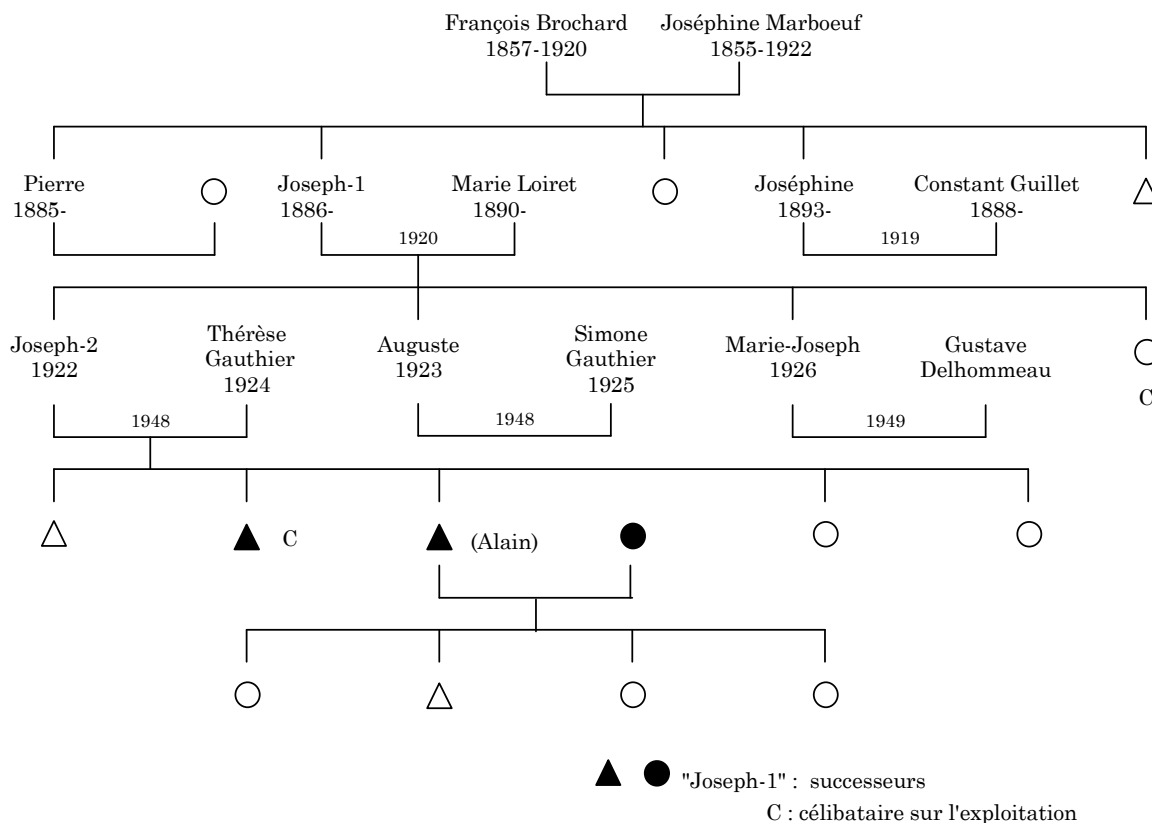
François Brochard
1857-1920

Joséphine Marboeuf
1855-1922

Pierre
1885-

Joseph-1
1886-

Marie Loiret
1890-

1920

Joséphine
1893-

Constant Guillet
1888-

1919

Joseph-2
1922

Thérèse Gauthier
1924

1948

Auguste
1923

Simone Gauthier
1925

1948

Marie-Joseph
1926

Gustave Delhommeau

1949

C

C

(Alain)

"Joseph-1" : successeurs

C : célibataire sur l'exploitation